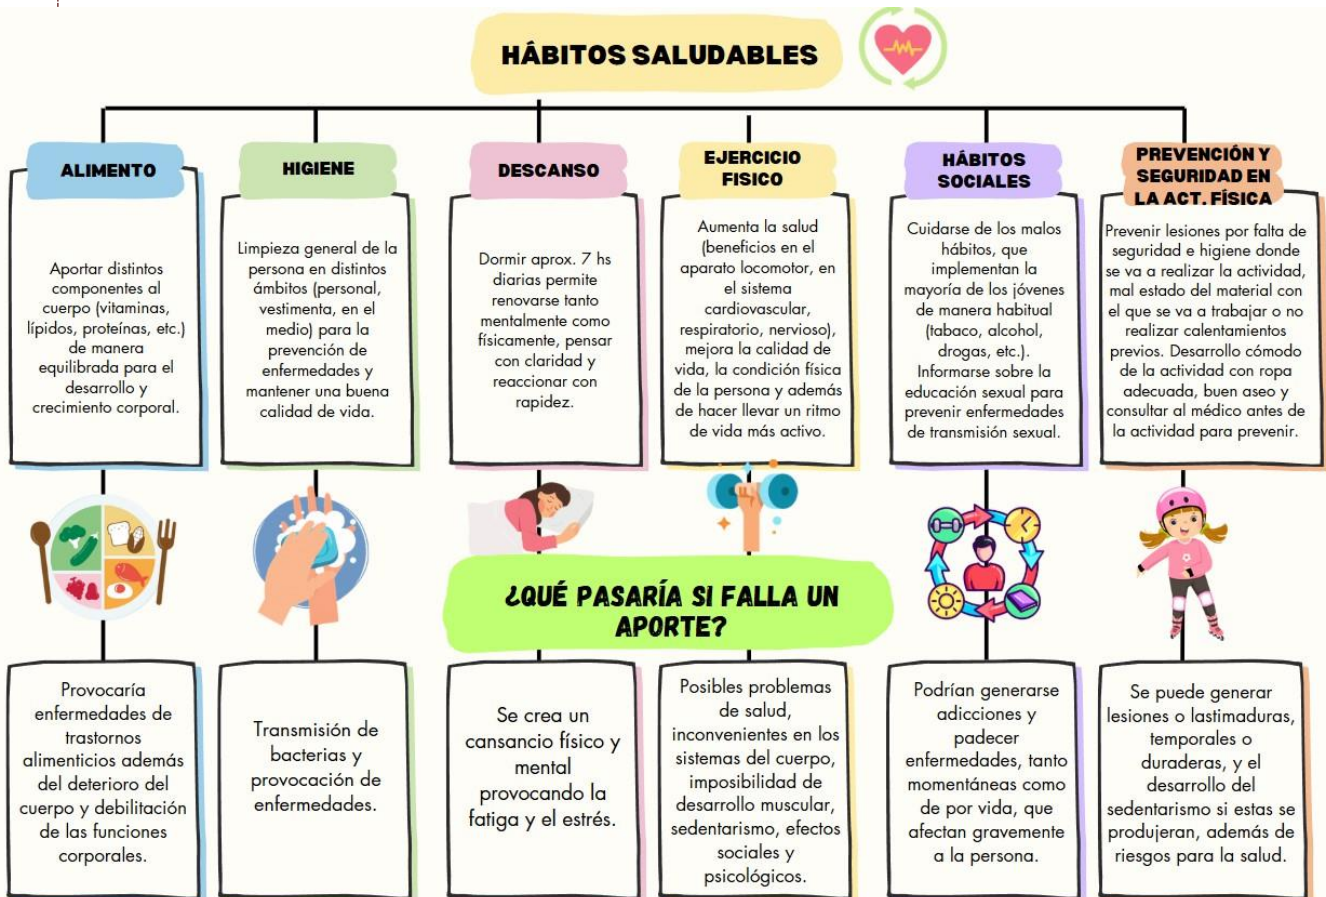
HÁBITOS SALUDABLES

ALIMENTO

Aportar distintos componentes al cuerpo (vitaminas, lípidos, proteínas, etc.) de manera equilibrada para el desarrollo y crecimiento corporal.

HIGIENE

Limpieza general de la persona en distintos ámbitos (personal, vestimenta, en el medio) para la prevención de enfermedades y mantener una buena calidad de vida.

DESCANSO

Dormir aprox. 7 hs diarias permite renovarse tanto mentalmente como físicamente, pensar con claridad y reaccionar con rapidez.

EJERCICIO FISICO

Aumenta la salud (beneficios en el aparato locomotor, en el sistema cardiovascular, respiratorio, nervioso), mejora la calidad de vida, la condición física de la persona y además de hacer llevar un ritmo de vida más activo.

HÁBITOS SOCIALES

Cuidarse de los malos hábitos, que implementan la mayoría de los jóvenes de manera habitual (tabaco, alcohol, drogas, etc.). Informarse sobre la educación sexual para prevenir enfermedades de transmisión sexual.

PREVENCIÓN Y SEGURIDAD EN LA ACT. FÍSICA

Prevenir lesiones por falta de seguridad e higiene donde se va a realizar la actividad, mal estado del material con el que se va a trabajar o no realizar calentamientos previos. Desarrollo cómodo de la actividad con ropa adecuada, buen aseo y consultar al médico antes de la actividad para prevenir.

¿QUÉ PASARÍA SI FALLA UN APORTE?

Provocaría enfermedades de trastornos alimenticios además del deterioro del cuerpo y debilitación de las funciones corporales.

Transmisión de bacterias y provocación de enfermedades.

Se crea un cansancio físico y mental provocando la fatiga y el estrés.

Posibles problemas de salud, inconvenientes en los sistemas del cuerpo, imposibilidad de desarrollo muscular, sedentarismo, efectos sociales y psicológicos.

Podrían generarse adicciones y padecer enfermedades, tanto momentáneas como de por vida, que afectan gravemente a la persona.

Se puede generar lesiones o lastimaduras, temporales o duraderas, y el desarrollo del sedentarismo si estas se produjeran, además de riesgos para la salud.